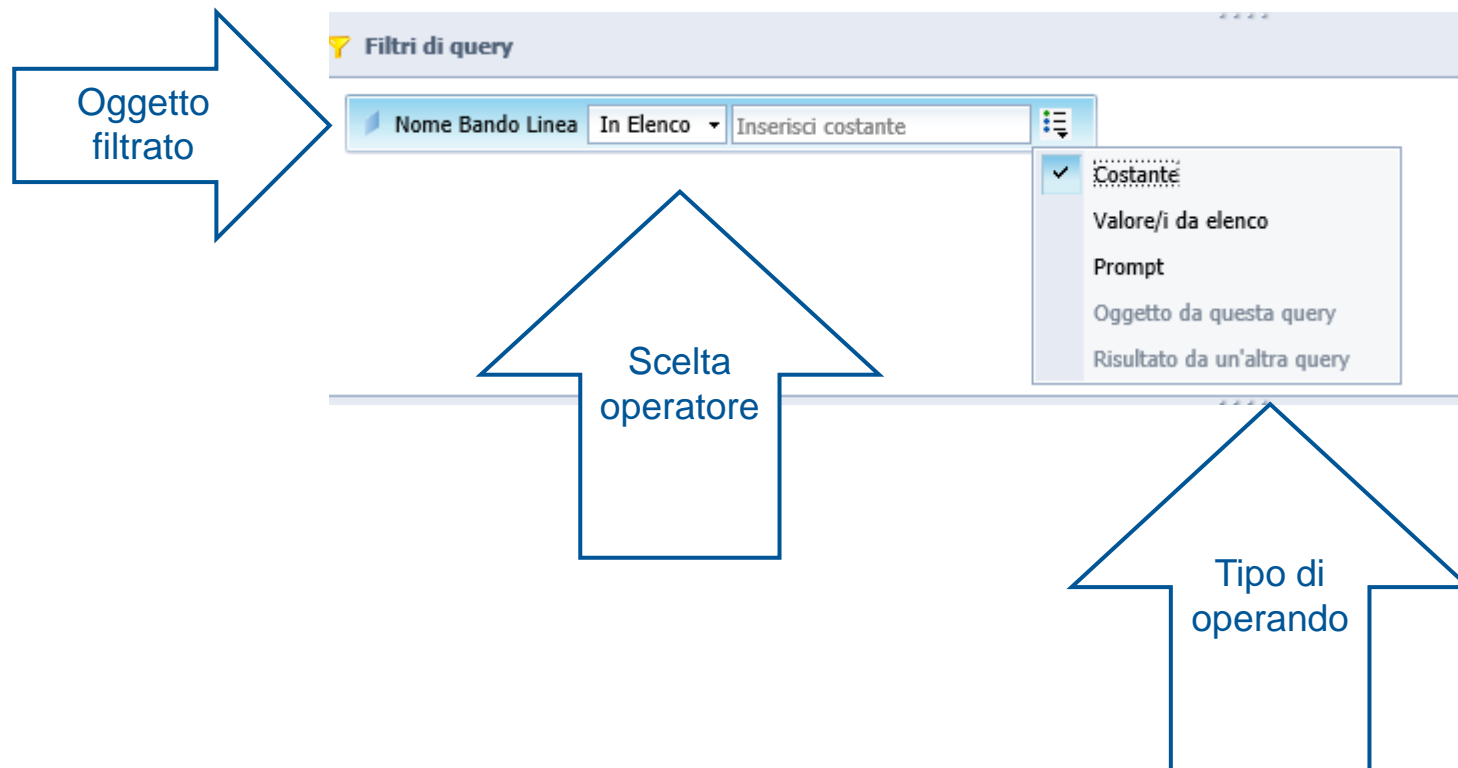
Filtri di query

Oggetto filtrato

Nome Bando Linea In Elenco Inserisci costante

Costante
Valore/i da elenco
Prompt
Oggetto da questa query
Risultato da un'altra query

Scelta operatore

Tipo di operando